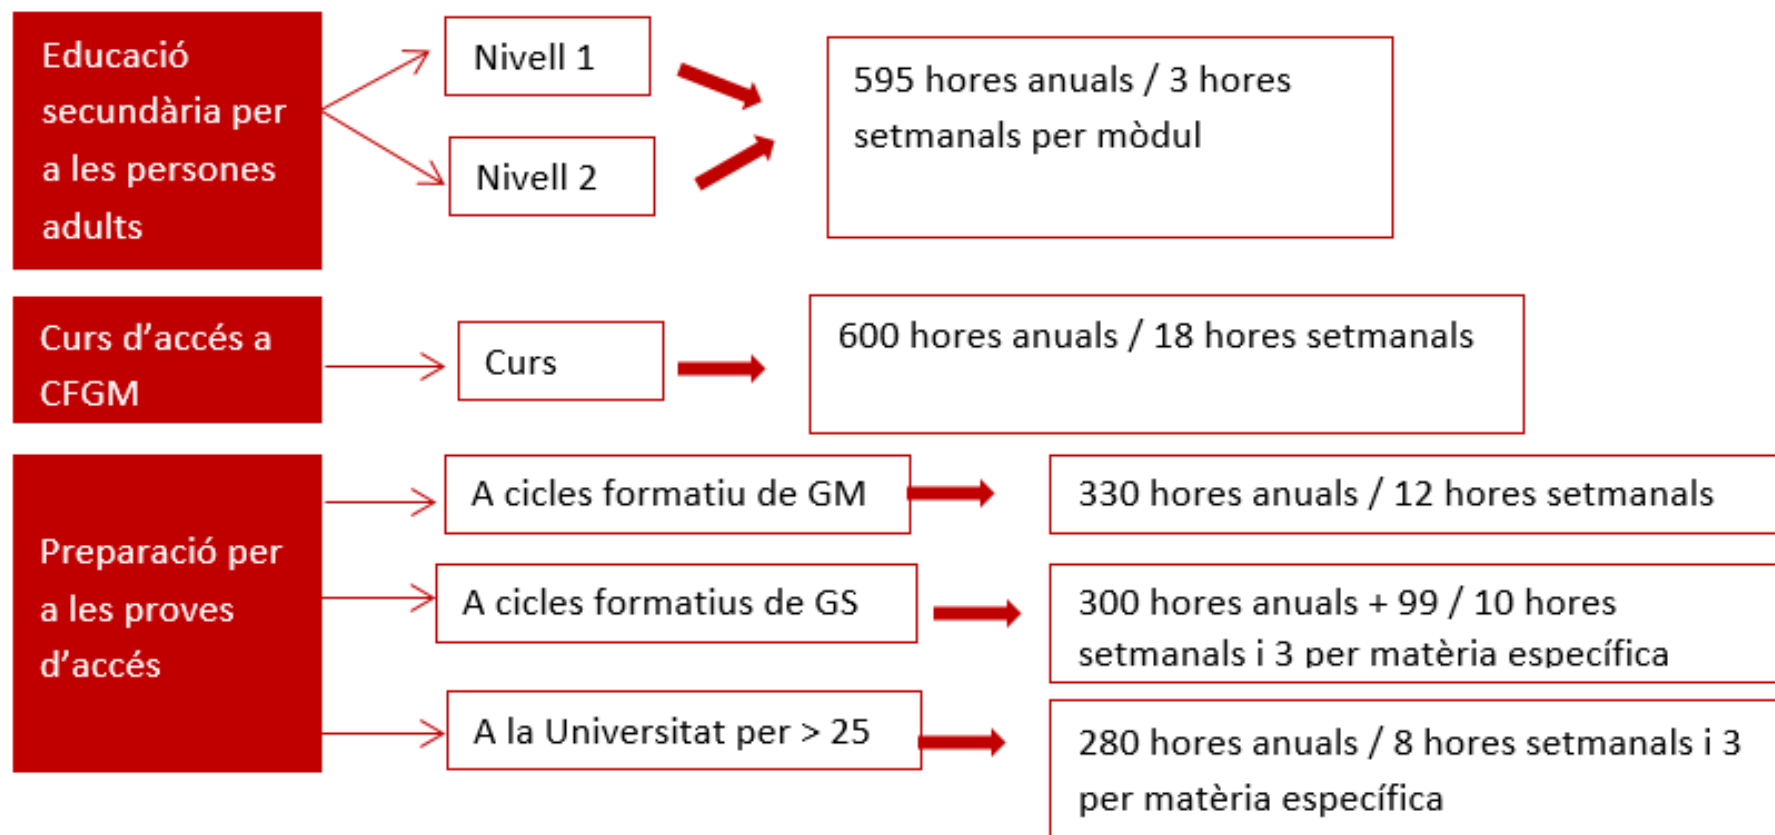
Educació secundària per a les persones adults

Nivell 1

Nivell 2

595 hores anuals / 3 hores setmanals per mòdul

Curs d'accés a CFGM

Curs

600 hores anuals / 18 hores setmanals

Preparació per a les proves d'accés

A cicles formatiu de GM

330 hores anuals / 12 hores setmanals

A cicles formatius de GS

300 hores anuals + 99 / 10 hores setmanals i 3 per matèria específica

A la Universitat per > 25

280 hores anuals / 8 hores setmanals i 3 per matèria específica